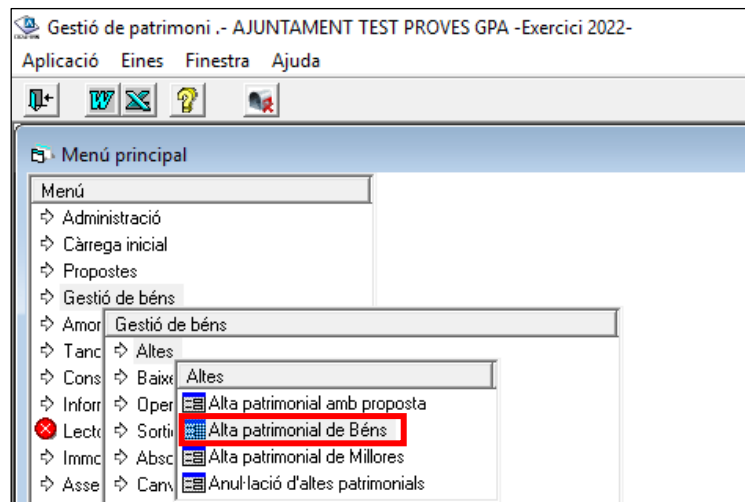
Gestió de patrimoni .- AJUNTAMENT TEST PROVES GPA -Exercici 2022-

Aplicació Eines Finestra Ajuda

Menú principal

Menú

Administració

Càrrega inicial

Propostes

Gestió de béns

Amor

Tanc

Cons

Infor

Lecto

Immo

Asse

Gestió de béns

Altes

Baixe

Oper

Sorti

Absc

Canv

Altes

Alta patrimonial amb proposta

Alta patrimonial de Béns

Alta patrimonial de Millores

Anul·lació d'altes patrimonials